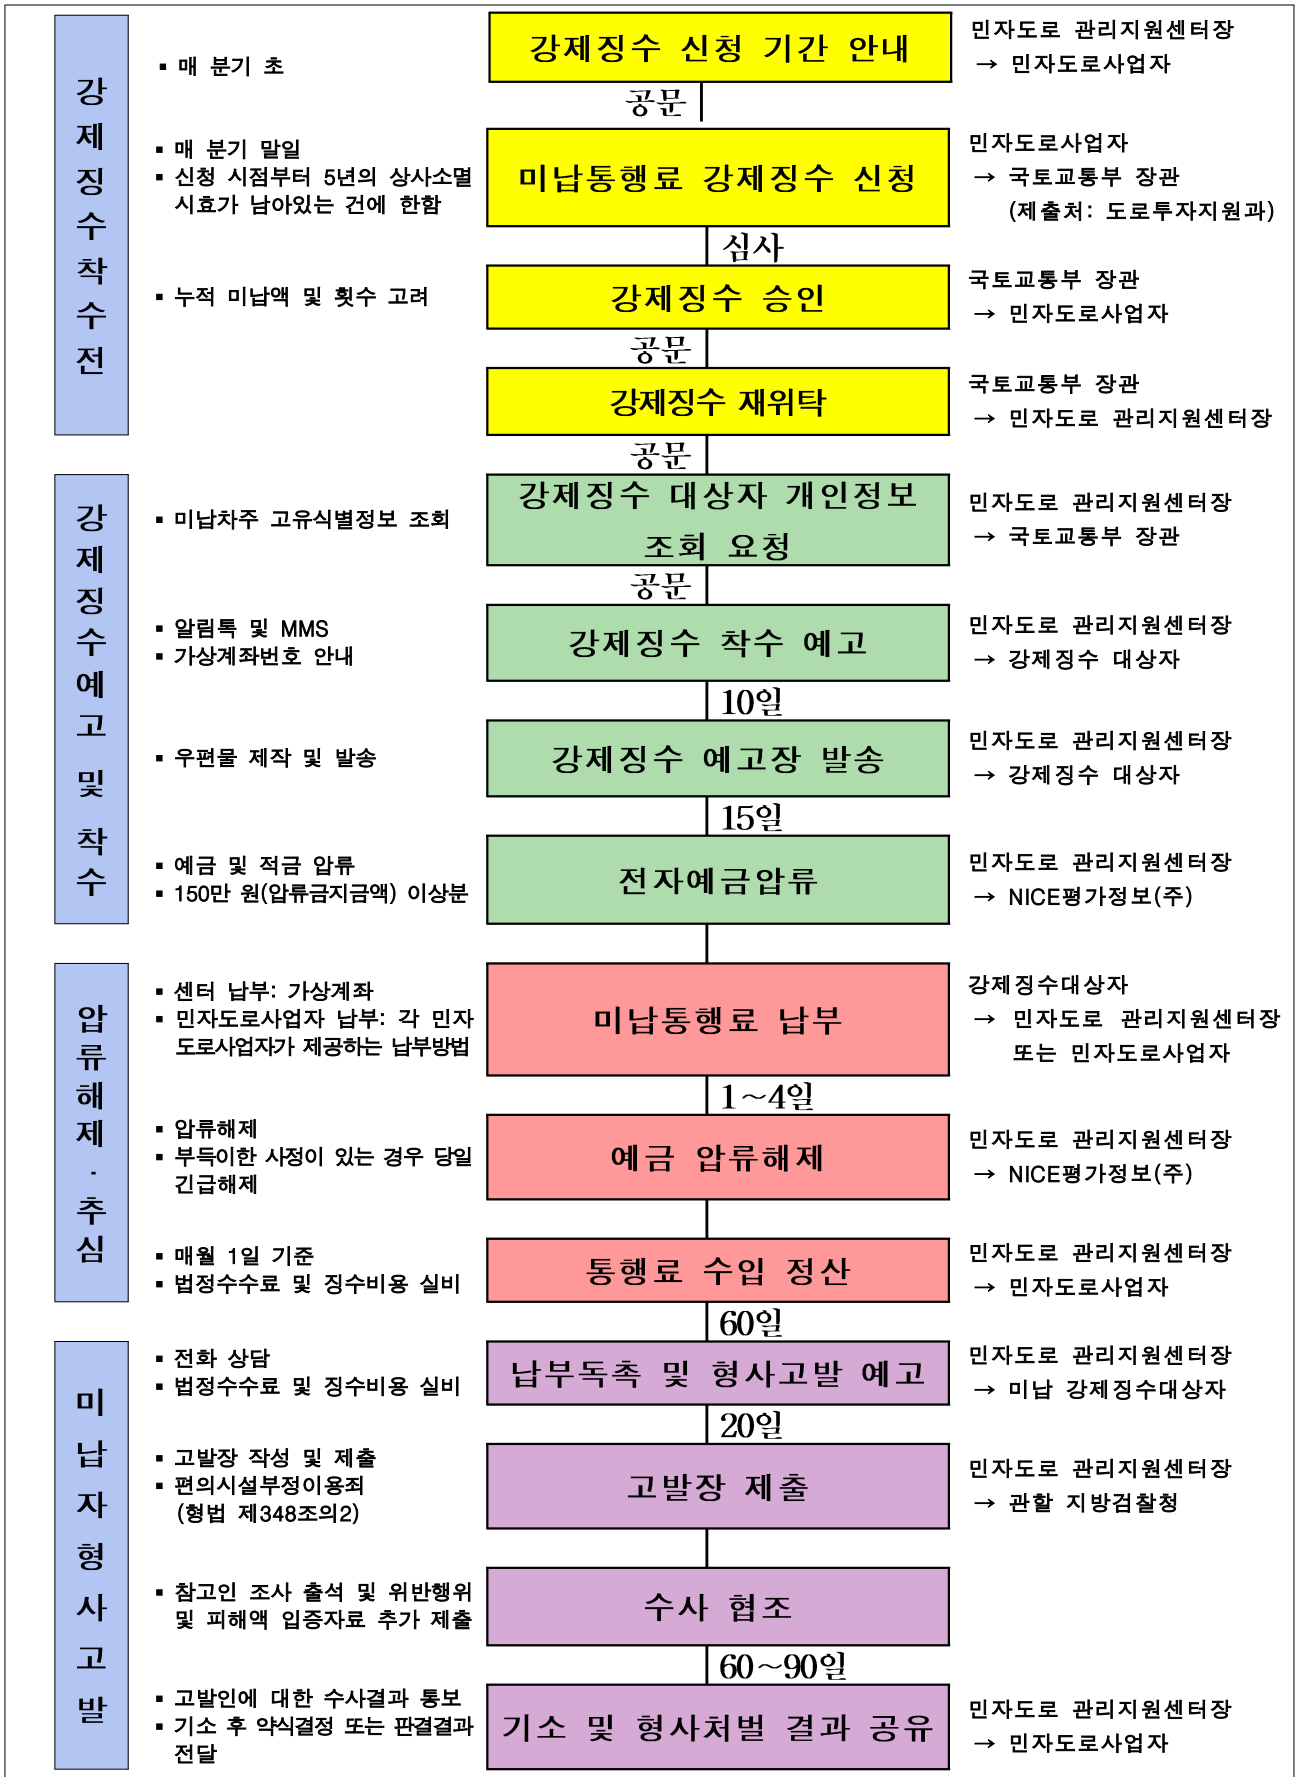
강제징수착수전

▪ 매 분기 초

강제징수 신청 기간 안내

민자도로 관리지원센터장 → 민자도로사업자

공문

▪ 매 분기 말일
▪ 신청 시점부터 5년의 상사소멸 시효가 남아있는 건에 한함

미납통행료 강제징수 신청

민자도로사업자 → 국토교통부 장관 (제출처: 도로투자지원과)

심사

▪ 누적 미납액 및 횟수 고려

강제징수 승인

국토교통부 장관 → 민자도로사업자

공문

강제징수 재위탁

국토교통부 장관 → 민자도로 관리지원센터장

공문

강제징수예고및착수

▪ 미납차주 고유식별정보 조회

강제징수 대상자 개인정보 조회 요청

민자도로 관리지원센터장 → 국토교통부 장관

공문

▪ 알림톡 및 MMS
▪ 가상계좌번호 안내

강제징수 착수 예고

민자도로 관리지원센터장 → 강제징수 대상자

10일

▪ 우편물 제작 및 발송

강제징수 예고장 발송

민자도로 관리지원센터장 → 강제징수 대상자

15일

▪ 예금 및 적금 압류
▪ 150만 원(압류금지금액) 이상분

전자예금압류

민자도로 관리지원센터장 → NICE평가정보(주)

압류해제·추심

▪ 센터 납부: 가상계좌
▪ 민자도로사업자 납부: 각 민자 도로사업자가 제공하는 납부방법

미납통행료 납부

강제징수대상자 → 민자도로 관리지원센터장 또는 민자도로사업자

1~4일

▪ 압류해제
▪ 부득이한 사정이 있는 경우 당일 긴급해제

예금 압류해제

민자도로 관리지원센터장 → NICE평가정보(주)

▪ 매월 1일 기준
▪ 법정수수료 및 징수비용 실비

통행료 수입 정산

민자도로 관리지원센터장 → 민자도로사업자

60일

미납자형사고발

▪ 전화 상담
▪ 법정수수료 및 징수비용 실비

납부독촉 및 형사고발 예고

민자도로 관리지원센터장 → 미납 강제징수대상자

20일

▪ 고발장 작성 및 제출
▪ 편의시설부정이용죄 (형법 제348조의2)

고발장 제출

민자도로 관리지원센터장 → 관할 지방검찰청

▪ 참고인 조사 출석 및 위반행위 및 피해액 입증자료 추가 제출

수사 협조

60~90일

▪ 고발인에 대한 수사결과 통보
▪ 기소 후 약식결정 또는 판결결과 전달

기소 및 형사처벌 결과 공유

민자도로 관리지원센터장 → 민자도로사업자